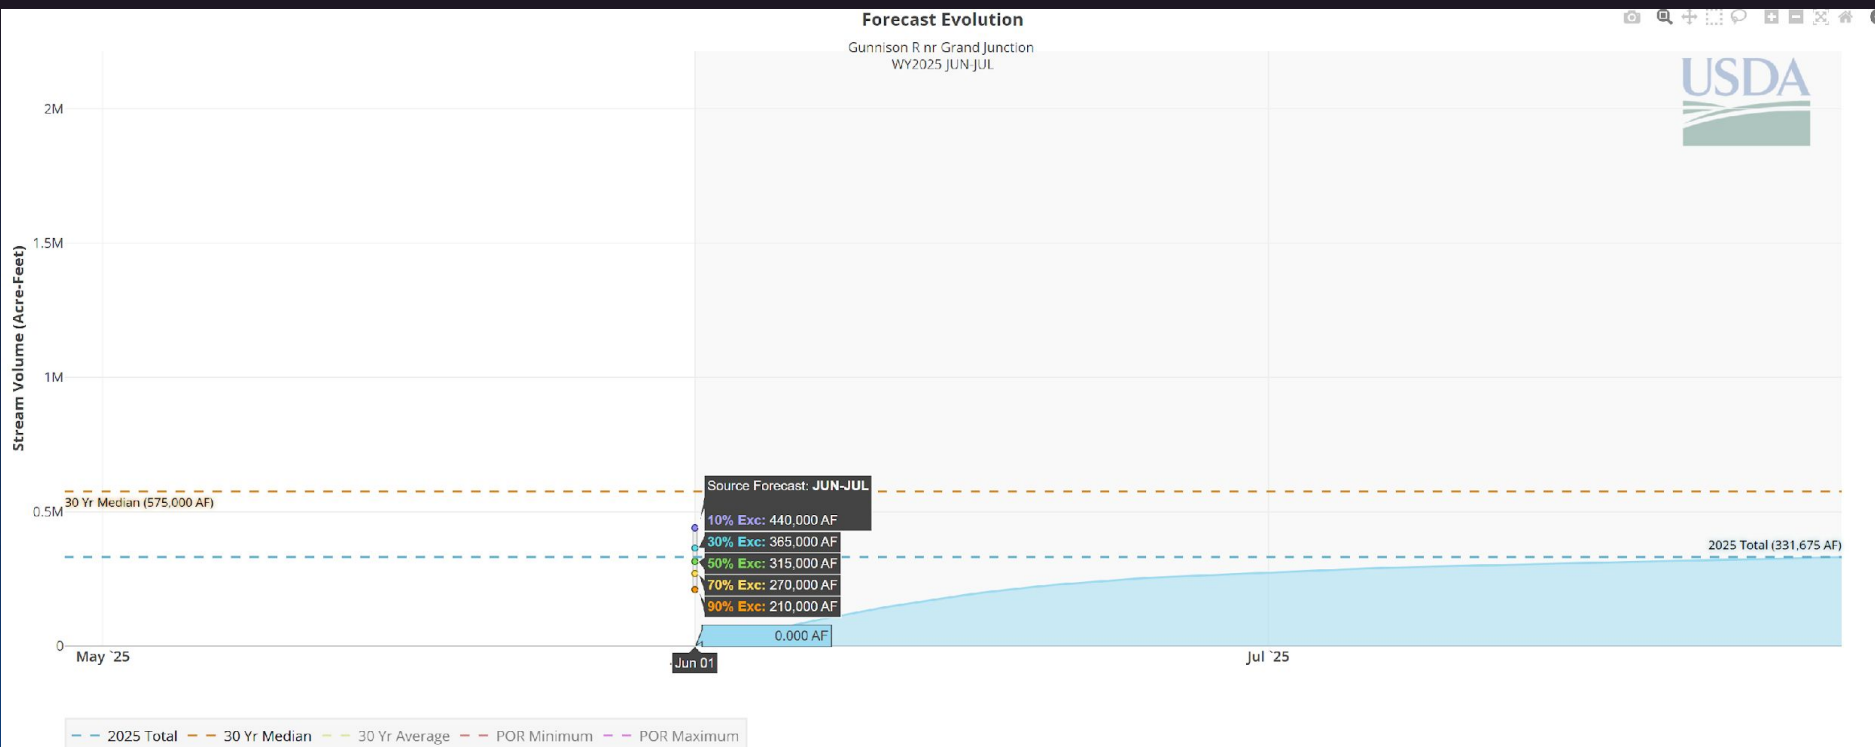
Forecast Evolution

Gunnison R nr Grand Junction
WY2025 JUN-JUL

USDA

Stream Volume (Acre-Feet)

2M
1.5M
1M
0.5M
0

30 Yr Median (575,000 AF)

Source Forecast: JUN-JUL
10% Exc: 440,000 AF
30% Exc: 365,000 AF
50% Exc: 315,000 AF
70% Exc: 270,000 AF
90% Exc: 210,000 AF

0.000 AF

2025 Total (331,675 AF)

May `25
Jun 01
Jul `25

2025 Total
30 Yr Median
30 Yr Average
POR Minimum
POR Maximum